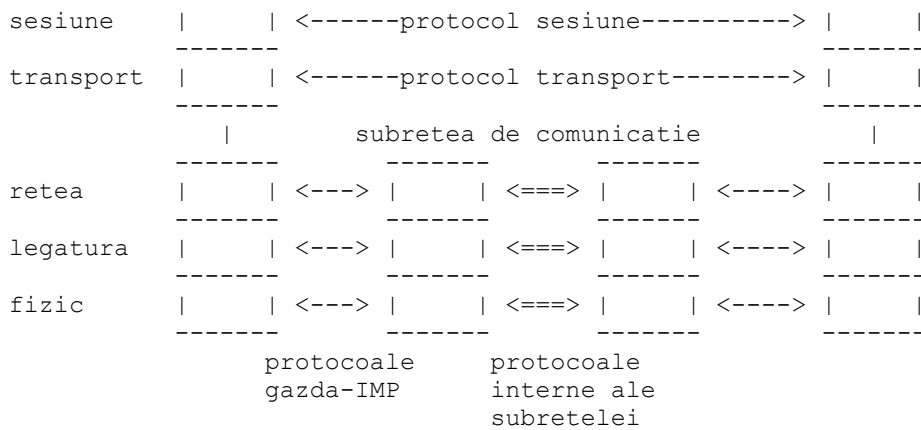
sesiune | | <------protocol sesiune----------> | |
transport | | <------protocol transport--------> | |
| subretea de comunicatie |
retea | | <---> | | <===> | | <----> | |
legatura | | <---> | | <===> | | <----> | |
fizic | | <---> | | <===> | | <----> | |

protocoale gazda-IMP

protocoale interne ale subretelei